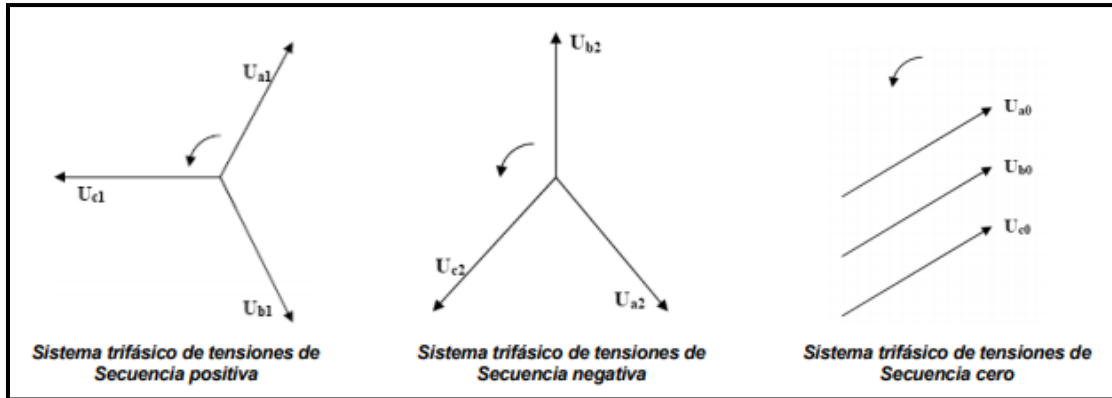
$U_{a1}$

$U_{c1}$

$U_{b1}$

Sistema trifásico de tensiones de Secuencia positiva

$U_{b2}$

$U_{c2}$

$U_{a2}$

Sistema trifásico de tensiones de Secuencia negativa

$U_{a0}$

$U_{b0}$

$U_{c0}$

Sistema trifásico de tensiones de Secuencia cero